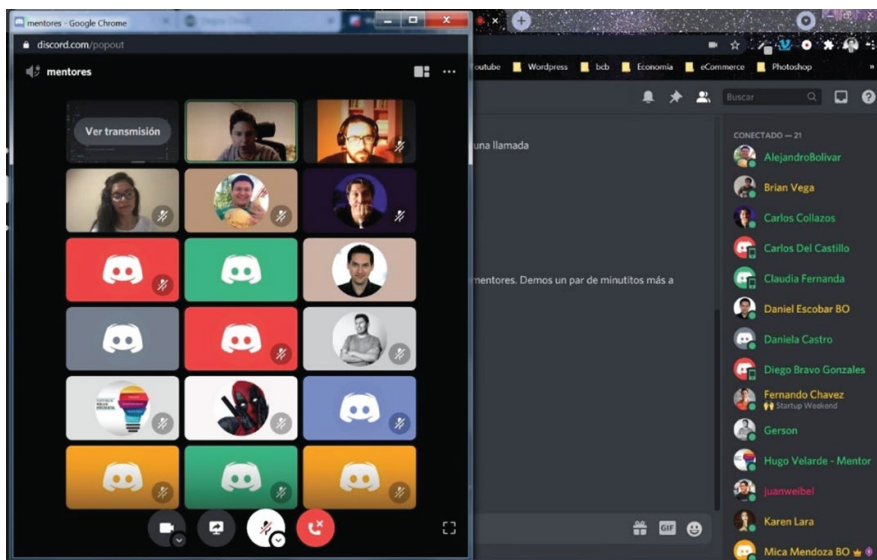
mentores - Google Chrome

discord.com/popout

mentores

Ver transmisión

Youtube
Wordpress
bcb
Economía
eCommerce
Photoshop

Buscar

una llamada

mentores. Demos un par de minutitos más a

CONECTADO — 21

AlejandroBolivar

Brian Vega

Carlos Collazos

Carlos Del Castillo

Claudia Fernanda

Daniel Escobar BO

Daniela Castro

Diego Bravo Gonzales

Fernando Chavez
Startup Weekend

Gerson

Hugo Velarde - Mentor

juanweibel

Karen Lara

Mica Mendoza BO